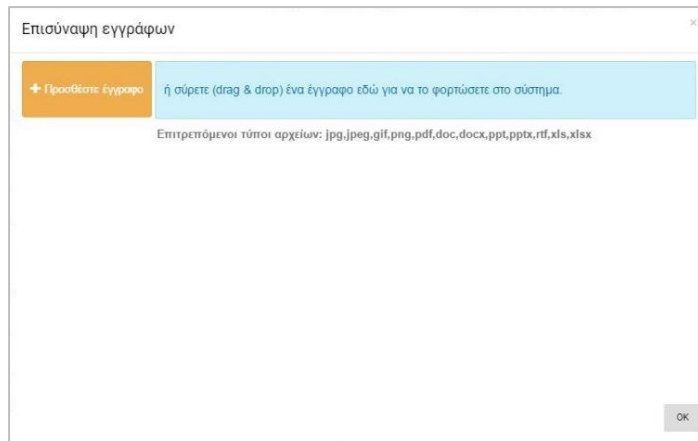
Επισύναψη εγγράφων

×

+ Προσθέστε έγγραφο

ή σύρετε (drag & drop) ένα έγγραφο εδώ για να το φορτώσετε στο σύστημα.

Επιτρεπόμενοι τύποι αρχείων: jpg,jpeg,gif,png,pdf,doc,docx,ppt,pptx,rtf,xls,xlsx

OK